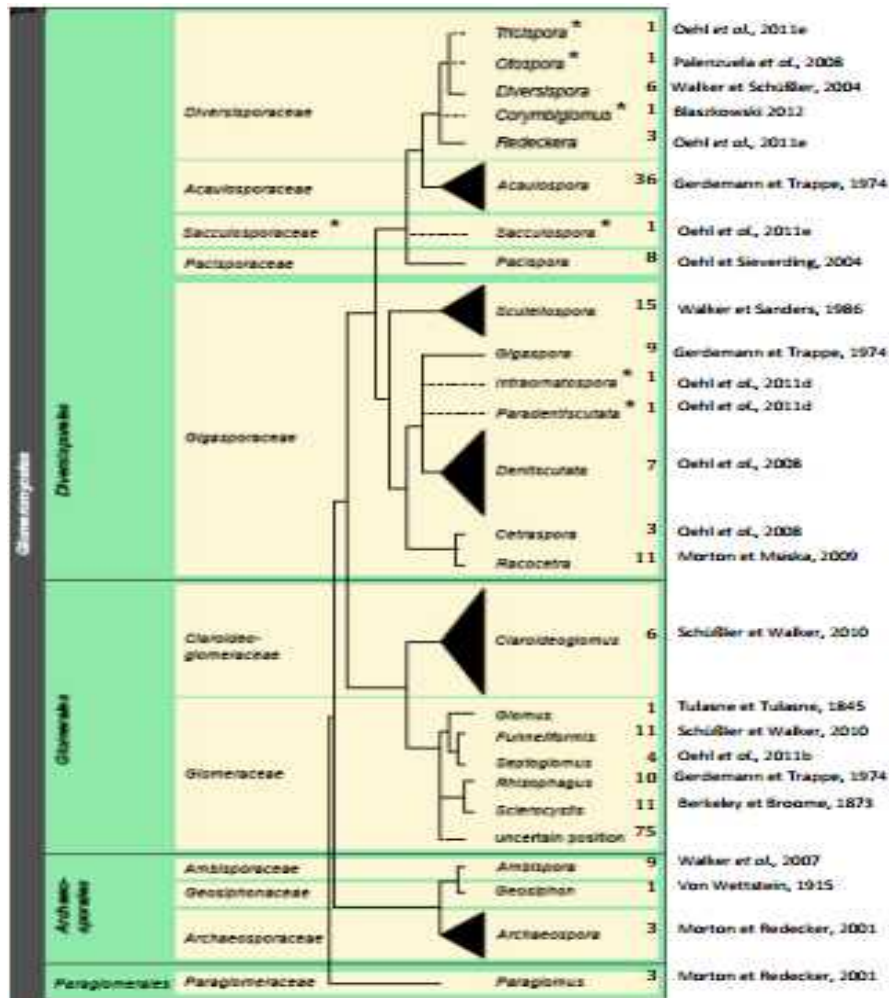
Glomeromycota

Diversisporales

Diversisporaceae

Acaulosporaceae

Sacculosporaceae *

Pacisporaceae

Gigasporaceae

Glomerales

Claroideo-glomeraceae

Glomeraceae

Archaeo-sporales

Ambisporaceae

Geosiphonaceae

Archaeosporaceae

Paraglomerales

Paraglomeraceae

| Genus | Species | Reference |
|---|---|---|
| Tricispora * | 1 | Oehl et al., 2011e |
| Otospora * | 1 | Palenzuela et al., 2008 |
| Diversispora | 6 | Walker et Schüßler, 2004 |
| Corymbiglomus * | 1 | Blaszkowski 2012 |
| Redeckera | 3 | Oehl et al., 2011e |
| Acaulospora | 36 | Gerdemann et Trappe, 1974 |
| Sacculospora * | 1 | Oehl et al., 2011e |
| Pacispora | 8 | Oehl et Sieverding, 2004 |
| Scutellospora | 15 | Walker et Sanders, 1986 |
| Gigaspora | 9 | Gerdemann et Trappe, 1974 |
| Intraornatospora * | 1 | Oehl et al., 2011d |
| Paradentiscutata * | 1 | Oehl et al., 2011d |
| Dentiscutata | 7 | Oehl et al., 2008 |
| Cetraspora | 3 | Oehl et al., 2008 |
| Racocetra | 11 | Morton et Msiska, 2009 |
| Claroideoglomus | 6 | Schüßler et Walker, 2010 |
| Glomus | 1 | Tulasne et Tulasne, 1845 |
| Funneliformis | 11 | Schüßler et Walker, 2010 |
| Septoglomus | 4 | Oehl et al., 2011b |
| Rhizophagus | 10 | Gerdemann et Trappe, 1974 |
| Sclerocystis | 11 | Berkeley et Broome, 1873 |
| uncertain position | 75 | |
| Ambispora | 9 | Walker et al., 2007 |
| Geosiphon | 1 | Von Wettstein, 1915 |
| Archaeospora | 3 | Morton et Redecker, 2001 |
| Paraglomus | 3 | Morton et Redecker, 2001 |